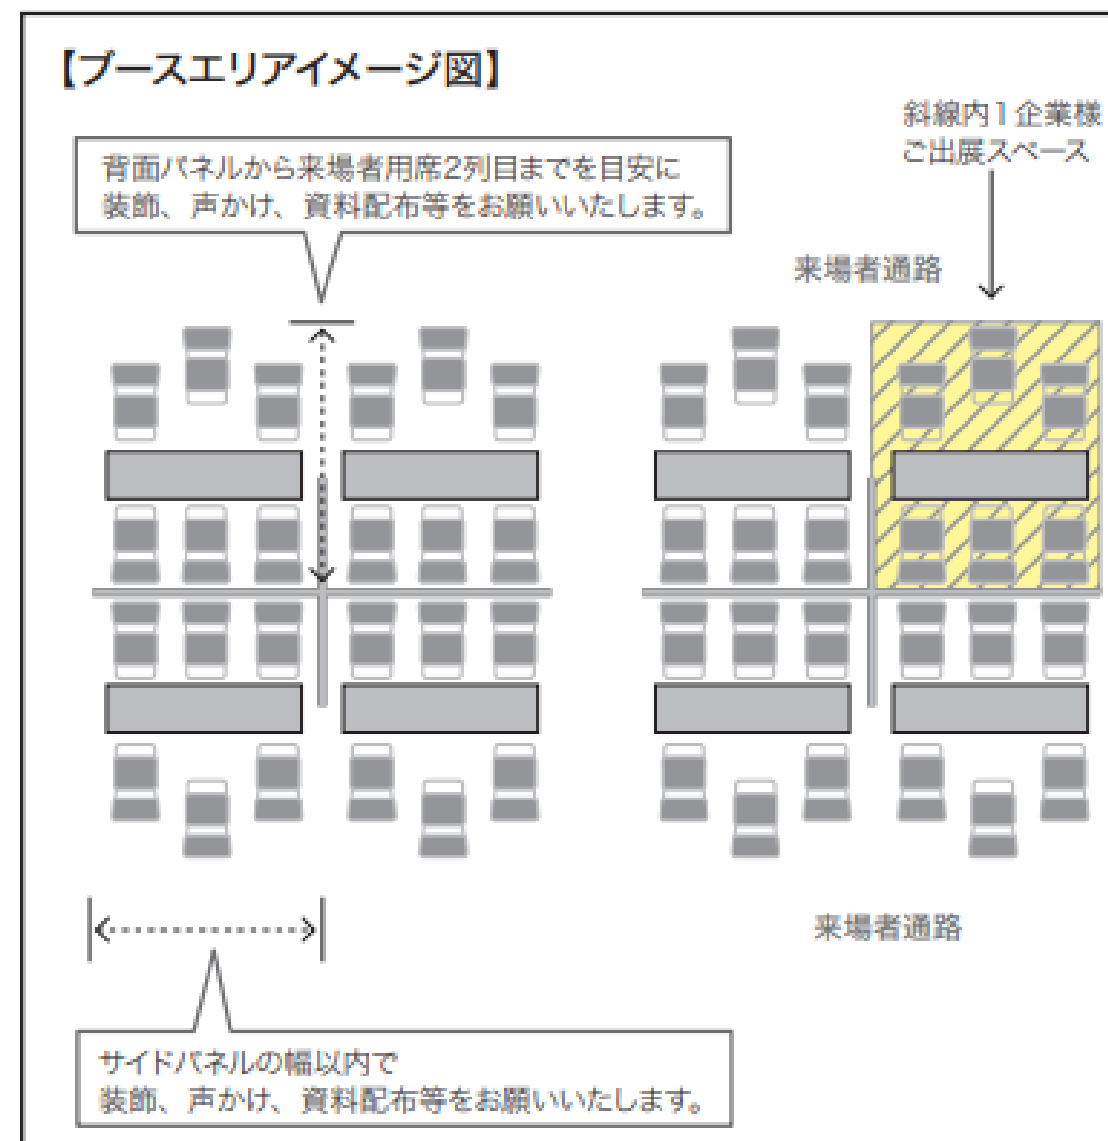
【ブースエリアイメージ図】

斜線内1企業様
ご出展スペース

背面パネルから来場者用席2列目までを目安に
装飾、声かけ、資料配布等をお願いいたします。

来場者通路

来場者通路

サイドパネルの幅以内で
装飾、声かけ、資料配布等をお願いいたします。